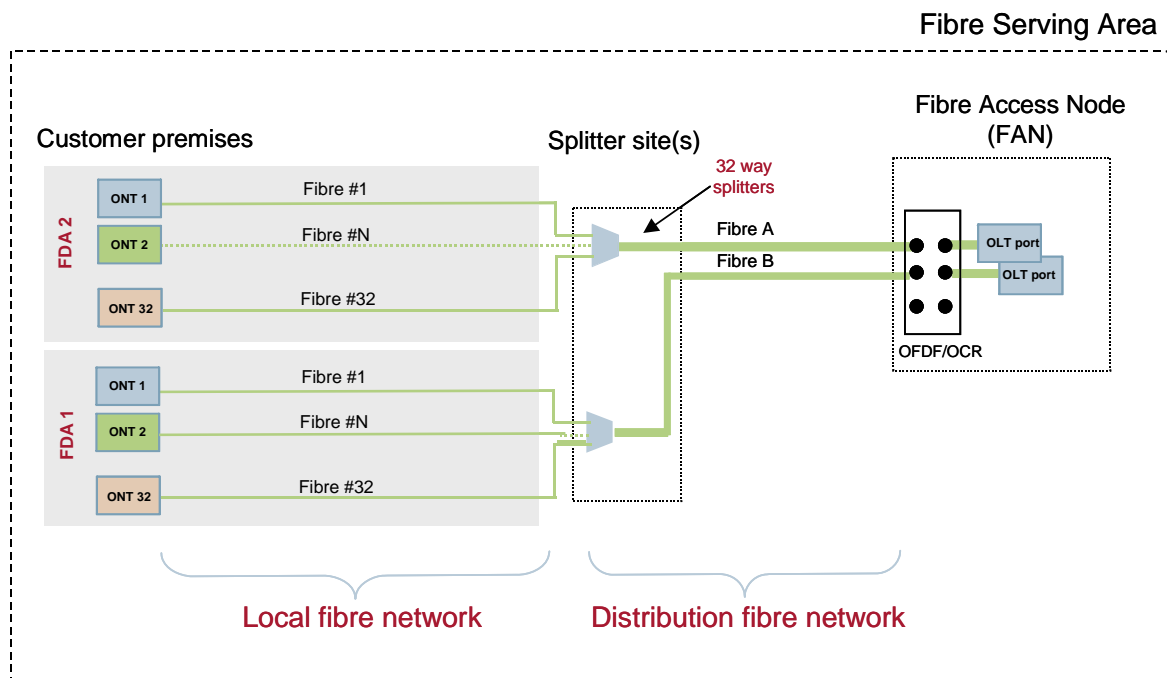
Fibre Serving Area

Customer premises

Splitter site(s)

Fibre Access Node (FAN)

32 way splitters

FDA 2

ONT 1

ONT 2

ONT 32

Fibre #1

Fibre #N

Fibre #32

Fibre A

Fibre B

OLT port

OLT port

OFDF/OCR

FDA 1

ONT 1

ONT 2

ONT 32

Fibre #1

Fibre #N

Fibre #32

Local fibre network

Distribution fibre network